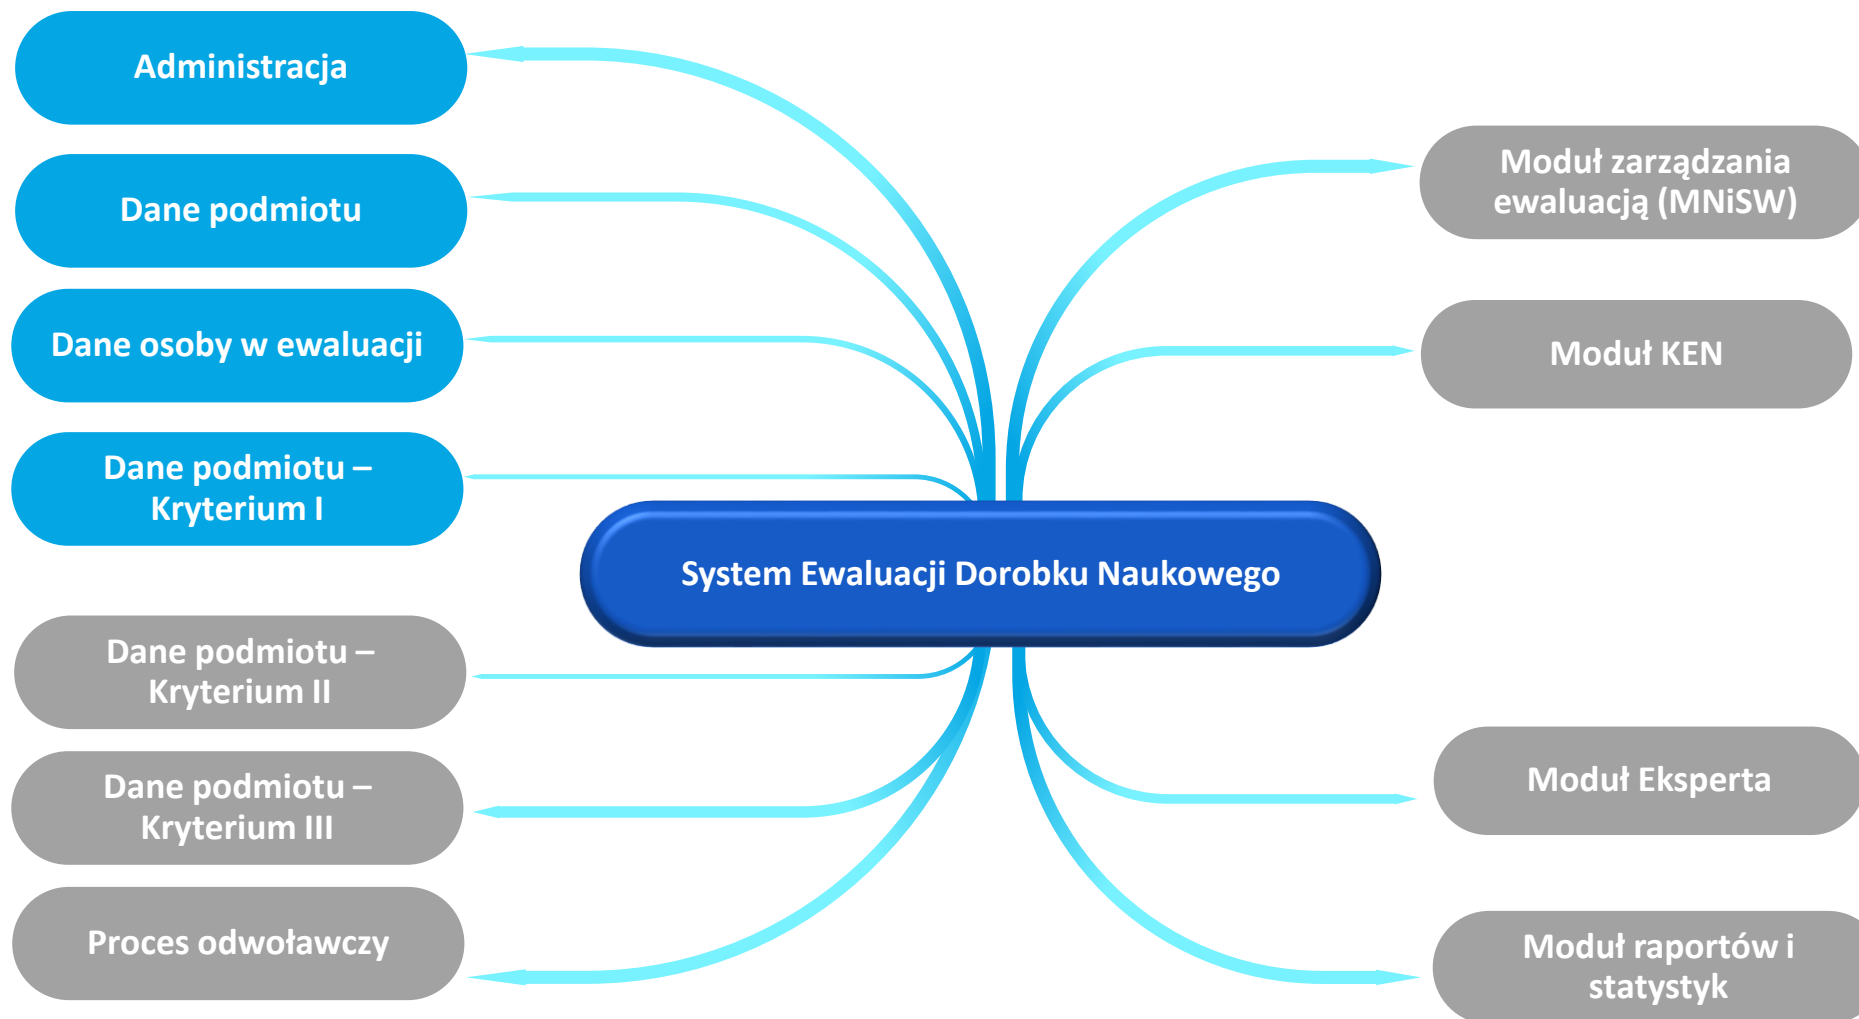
Administracja

Dane podmiotu

Dane osoby w ewaluacji

Dane podmiotu – Kryterium I

System Ewaluacji Dorobku Naukowego

Dane podmiotu – Kryterium II

Dane podmiotu – Kryterium III

Proces odwoławczy

Moduł zarządzania ewaluacją (MNiSW)

Moduł KEN

Moduł Eksperta

Moduł raportów i statystyk